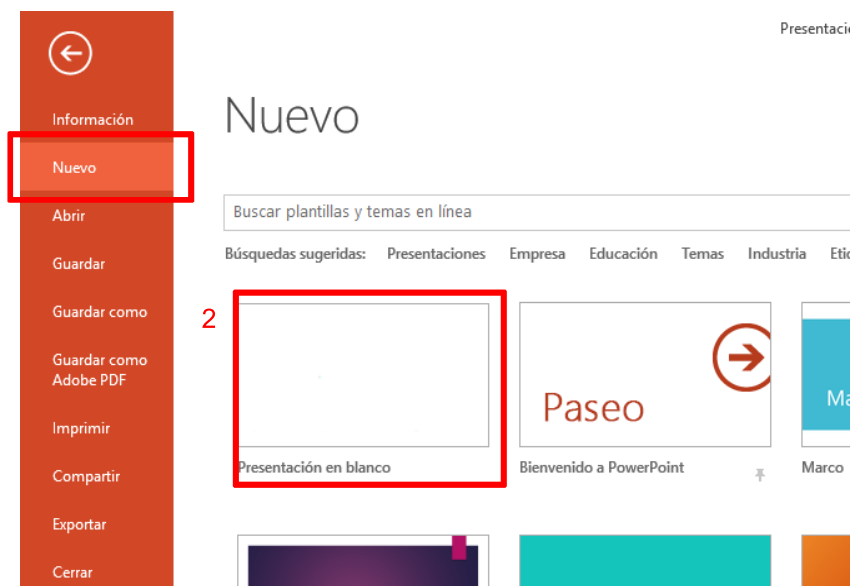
Presentacio

Información
Nuevo
Abrir
Guardar
Guardar como
Guardar como Adobe PDF
Imprimir
Compartir
Exportar
Cerrar

Nuevo

Buscar plantillas y temas en línea

Búsquedas sugeridas: Presentaciones Empresa Educación Temas Industria Eti

2

Presentación en blanco

Paseo
Bienvenido a PowerPoint

Ma
Marco